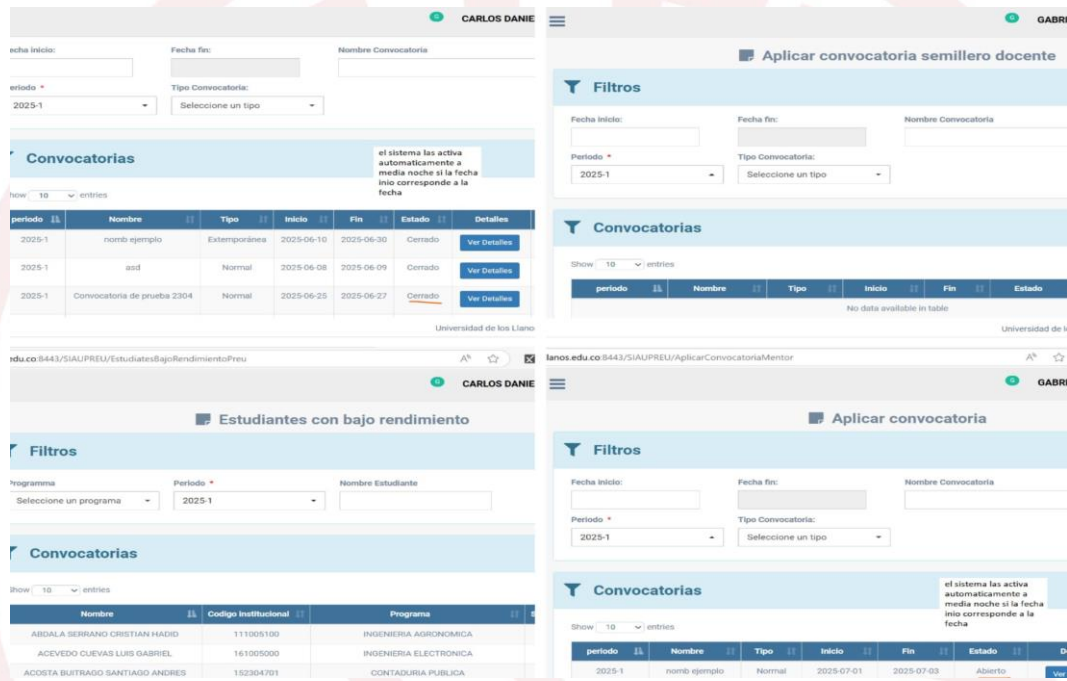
CARLOS DANIE

echa inicio:

Fecha fin:

Nombre Convocatoria

eriodo *

2025-1

Tipo Convocatoria:

Seleccione un tipo

Convocatorias

el sistema las activa automaticamente a media noche si la fecha inio corresponde a la fecha

how 10 entries

| periodo | Nombre | Tipo | Inicio | Fin | Estado | Detalles |
|---|---|---|---|---|---|---|
| 2025-1 | nomb ejemplo | Extemporánea | 2025-06-10 | 2025-06-30 | Cerrado | Ver Detalles |
| 2025-1 | asd | Normal | 2025-06-08 | 2025-06-09 | Cerrado | Ver Detalles |
| 2025-1 | Convocatoria de prueba 2304 | Normal | 2025-06-25 | 2025-06-27 | Cerrado | Ver Detalles |

Universidad de los Llano

GABR

Aplicar convocatoria semillero docente

Filtros

Fecha inicio:

Fecha fin:

Nombre Convocatoria

Periodo *

2025-1

Tipo Convocatoria:

Seleccione un tipo

Convocatorias

Show 10 entries

| periodo | Nombre | Tipo | Inicio | Fin | Estado |
|---|---|---|---|---|---|
| No data available in table | | | | | |

Universidad de l

edu.co:8443/SIAUPREU/EstudiatesBajoRendimientoPreu

CARLOS DANIE

Estudiantes con bajo rendimiento

Filtros

rograma

Seleccione un programa

Periodo *

2025-1

Nombre Estudiante

Convocatorias

how 10 entries

| Nombre | Codigo Institucional | Programa |
|---|---|---|
| ABDALA SERRANO CRISTIAN HADID | 111005100 | INGENIERIA AGRONOMICA |
| ACEVEDO CUEVAS LUIS GABRIEL | 161005000 | INGENIERIA ELECTRONICA |
| ACOSTA BUITRAGO SANTIAGO ANDRES | 152304701 | CONTADURIA PUBLICA |

llanos.edu.co:8443/SIAUPREU/AplicarConvocatoriaMentor

GABR

Aplicar convocatoria

Filtros

Fecha inicio:

Fecha fin:

Nombre Convocatoria

Periodo *

2025-1

Tipo Convocatoria:

Seleccione un tipo

Convocatorias

el sistema las activa automaticamente a media noche si la fecha inio corresponde a la fecha

Show 10 entries

| periodo | Nombre | Tipo | Inicio | Fin | Estado | D |
|---|---|---|---|---|---|---|
| 2025-1 | nomb ejemplo | Normal | 2025-07-01 | 2025-07-03 | Abierto | Ver |